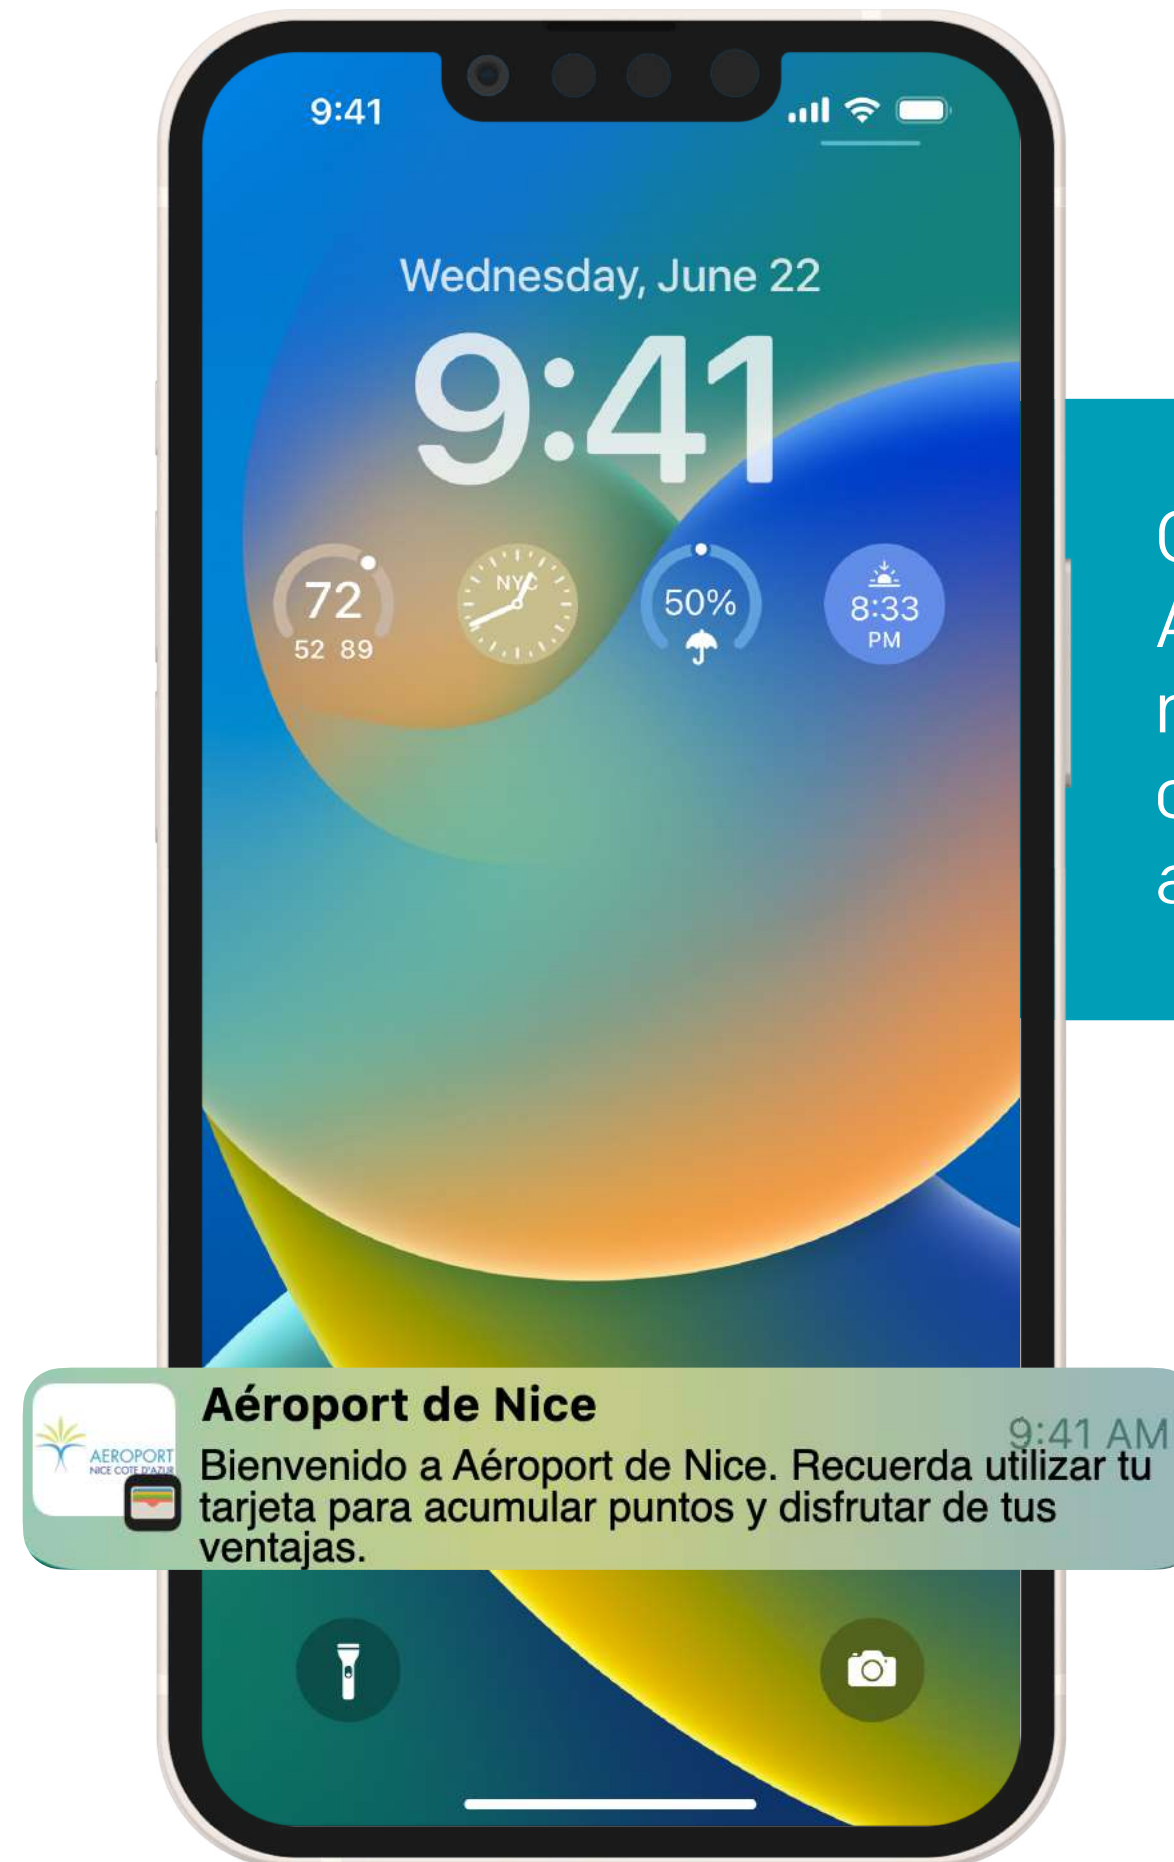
9:41

Wednesday, June 22

9:41

72
52 89

NYC

50%

8:33
PM

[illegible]

Aéroport de Nice

9:41 AM

AEROPORT
NICE CÔTE D'AZUR

Bienvenido a Aéroport de Nice. Recuerda utilizar tu tarjeta para acumular puntos y disfrutar de tus ventajas.